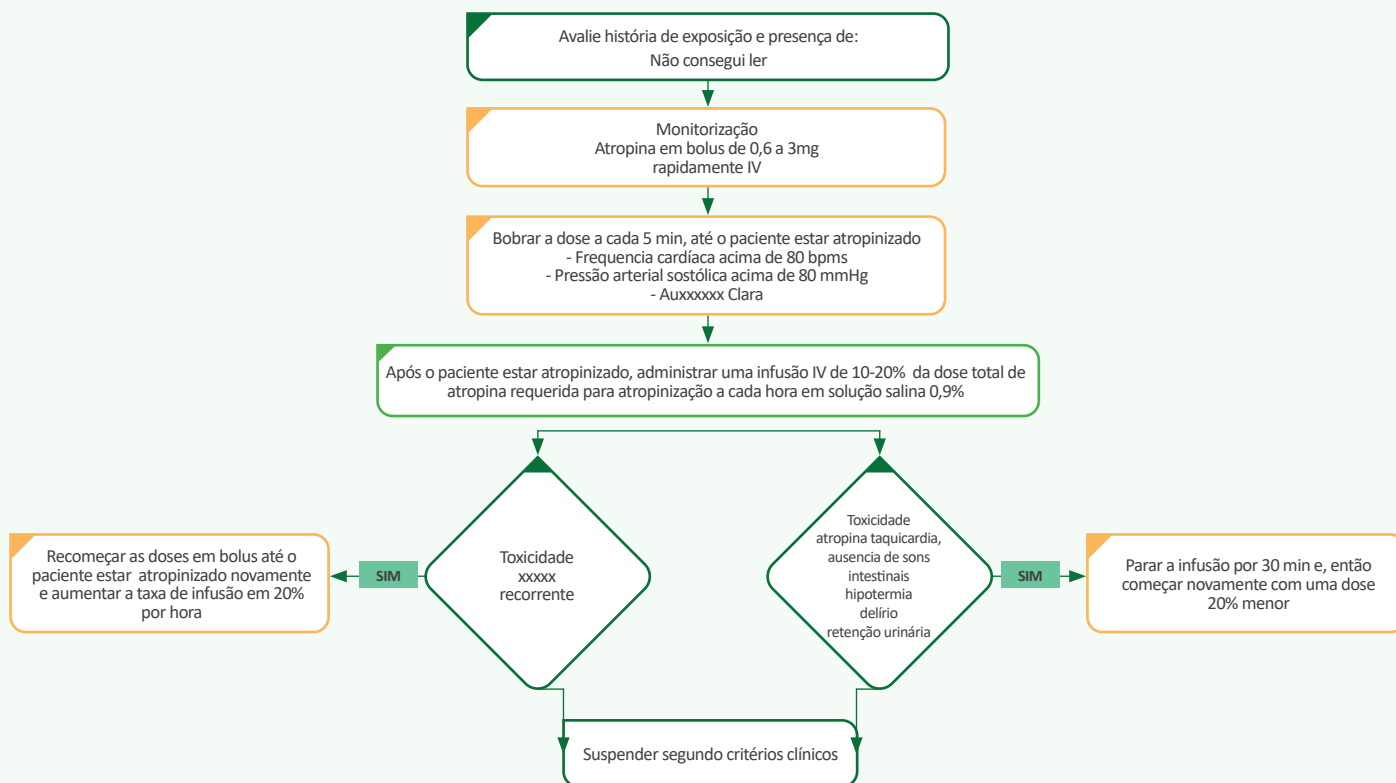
Avalie história de exposição e presença de:
Não consegui ler

Monitorização
Atropina em bolus de 0,6 a 3mg
rapidamente IV

Bobrar a dose a cada 5 min, até o paciente estar atropinizado
- Frequencia cardíaca acima de 80 bpms
- Pressão arterial sostólica acima de 80 mmHg
- Auxxxxxx Clara

Após o paciente estar atropinizado, administrar uma infusão IV de 10-20% da dose total de atropina requerida para atropinização a cada hora em solução salina 0,9%

Recomeçar as doses em bolus até o paciente estar atropinizado novamente e aumentar a taxa de infusão em 20% por hora

SIM

Toxicidade
xxxxx
recorrente

Toxicidade
atropina taquicardia,
ausencia de sons
intestinais
hipotermia
delírio
retenção urinária

SIM

Parar a infusão por 30 min e, então começar novamente com uma dose 20% menor

Suspender segundo critérios clínicos